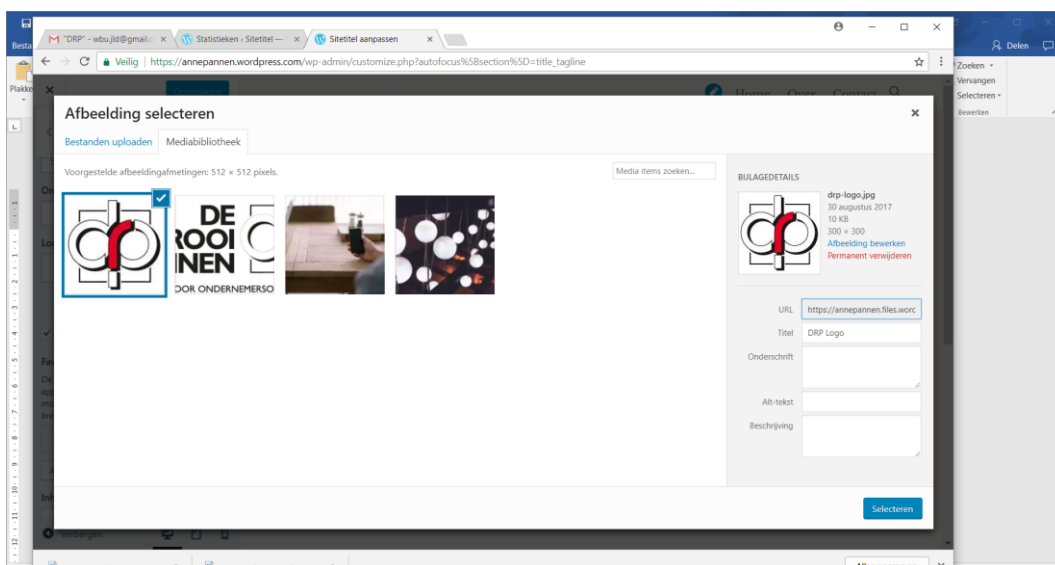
"DRP" - wbu.jld@gmail.c ×
Statistieken ‹ Sitetitel — ×
Sitetitel aanpassen ×

Veilig | https://annepannen.wordpress.com/wp-admin/customize.php?autofocus%5Bsection%5D=title_tagline

Home Over Contact

Afbeelding selecteren

Bestanden uploaden
Mediabibliotheek

Voorgestelde afbeeldingafmetingen: 512 × 512 pixels.

Media items zoeken...

DE ROOI NEN OOR ONDERNEMERSO

BIJLAGEDETAILS

drp-logo.jpg
30 augustus 2017
10 KB
300 × 300
Afbeelding bewerken
Permanent verwijderen

URL https://annepannen.files.worc
Titel DRP Logo
Onderschrift
Alt-tekst
Beschrijving

Selecteren

Verbergen

Besta
Plakke
Delen
Zoeken
Vervangen
Selecteren
Bewerken